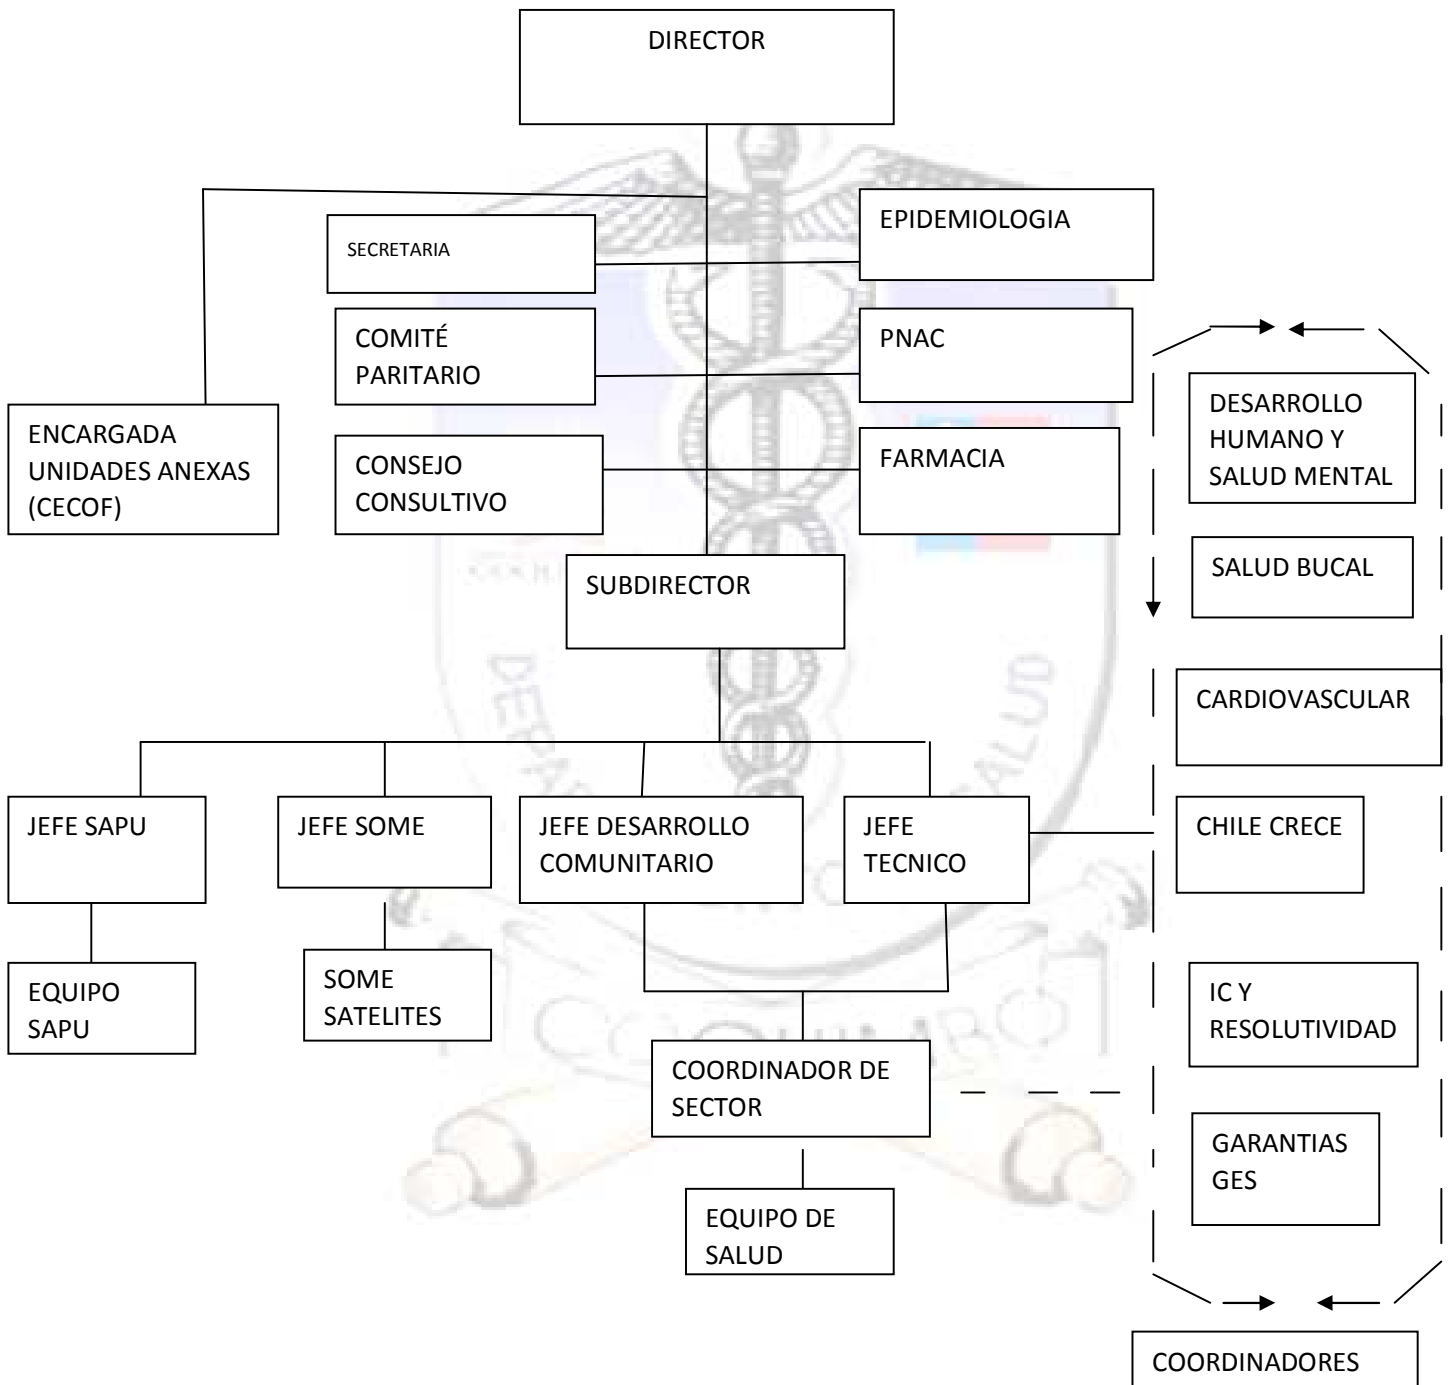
DIRECTOR

SECRETARIA

EPIDEMIOLOGIA

COMITÉ PARITARIO

PNAC

ENCARGADA UNIDADES ANEXAS (CECOF)

CONSEJO CONSULTIVO

FARMACIA

DESARROLLO HUMANO Y SALUD MENTAL

SALUD BUCAL

SUBDIRECTOR

CARDIOVASCULAR

JEFE SAPU

JEFE SOME

JEFE DESARROLLO COMUNITARIO

JEFE TECNICO

CHILE CRECE

EQUIPO SAPU

SOME SATELITES

IC Y RESOLUTIVIDAD

COORDINADOR DE SECTOR

GARANTIAS GES

EQUIPO DE SALUD

COORDINADORES